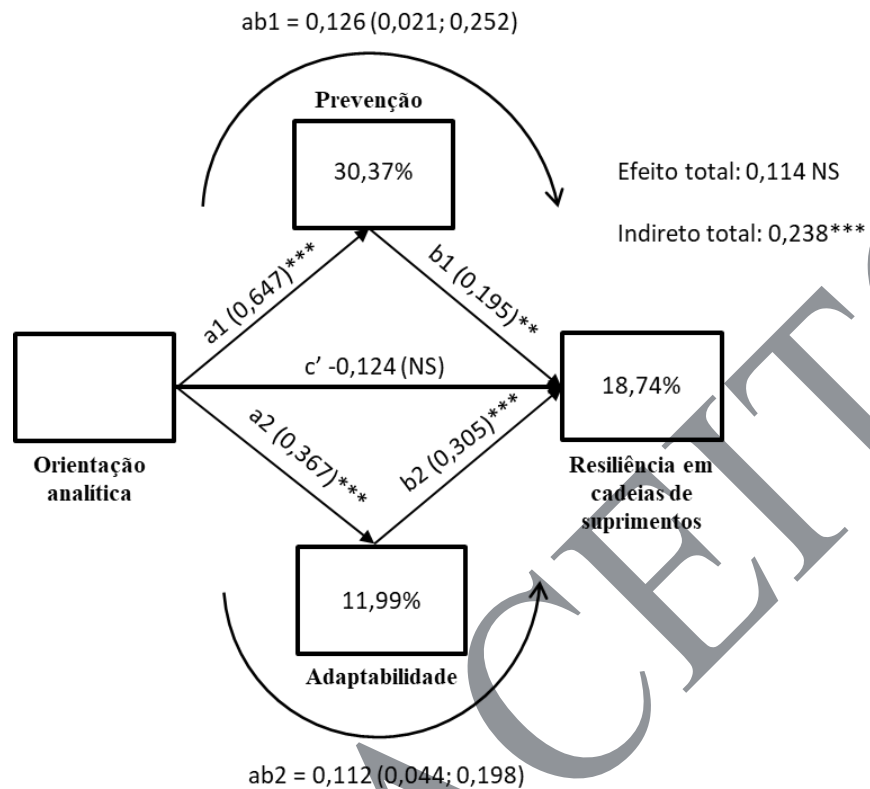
ab1 = 0,126 (0,021; 0,252)

Prevenção

30,37%

Efeito total: 0,114 NS

Indireto total: 0,238***

a1 (0,647)***

b1 (0,195)**

c' -0,124 (NS)

18,74%

a2 (0,367)***

b2 (0,305)***

Orientação analítica

Resiliência em cadeias de suprimentos

11,99%

Adaptabilidade

ab2 = 0,112 (0,044; 0,198)

ACEITO